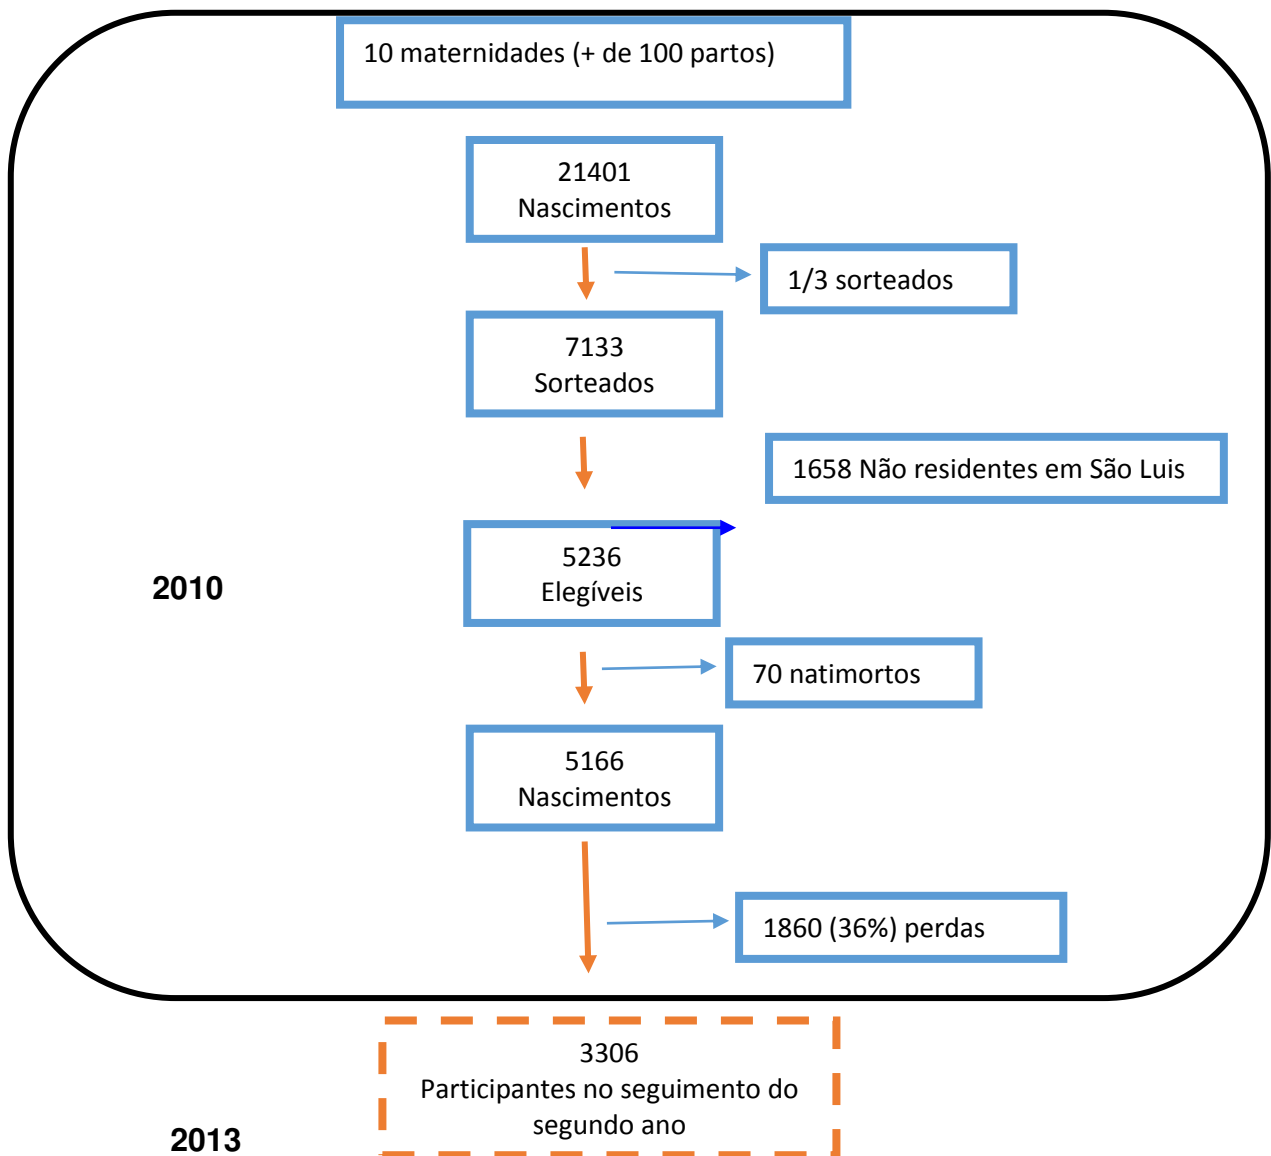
10 maternidades (+ de 100 partos)

21401
Nascimentos

1/3 sorteados

7133
Sorteados

1658 Não residentes em São Luis

2010

5236
Elegíveis

70 natimortos

5166
Nascimentos

1860 (36%) perdas

3306
Participantes no seguimento do segundo ano

2013